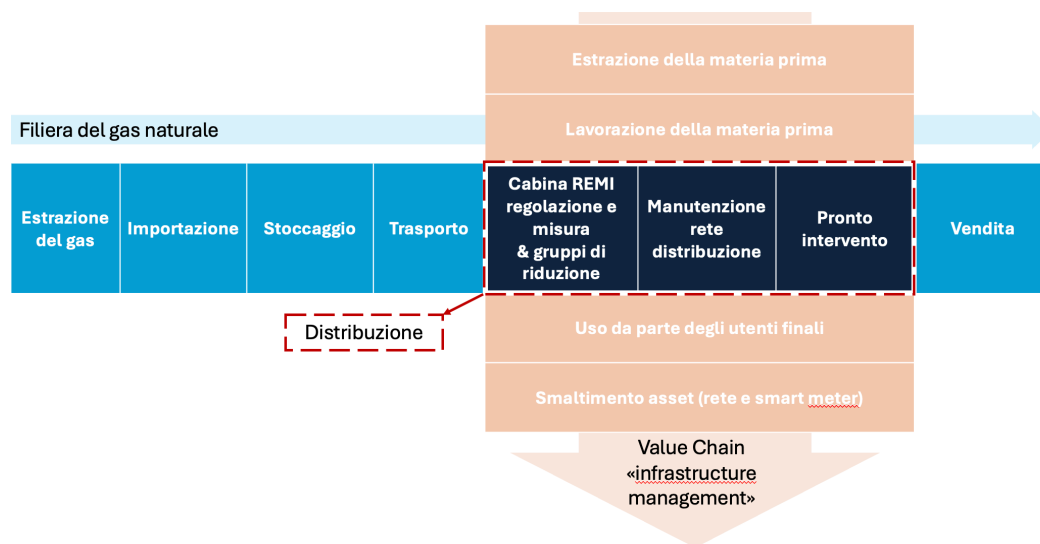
Estrazione della materia prima

Filiera del gas naturale

Lavorazione della materia prima

Estrazione del gas

Importazione

Stoccaggio

Trasporto

Cabina REMI regolazione e misura & gruppi di riduzione

Manutenzione rete distribuzione

Pronto intervento

Vendita

Distribuzione

Uso da parte degli utenti finali

Smaltimento asset (rete e smart meter)

Value Chain «infrastructure management»